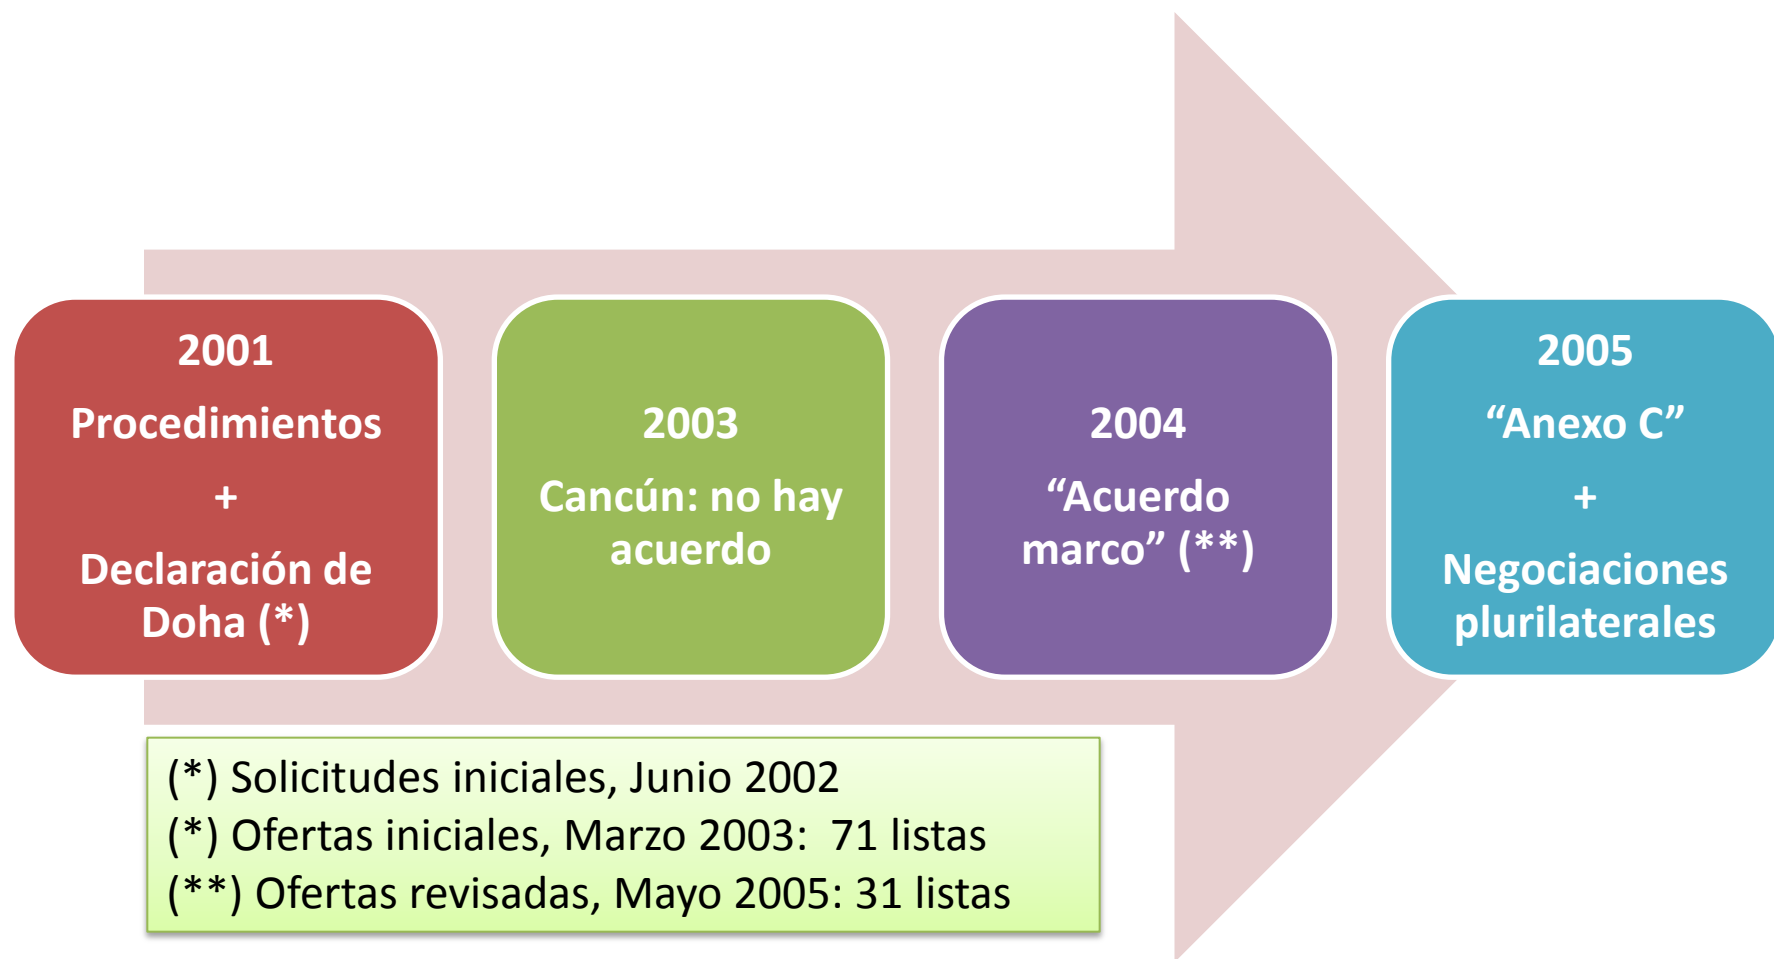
2001

Procedimientos

+

Declaración de Doha (*)

2003

Cancún: no hay acuerdo

2004

“Acuerdo marco” (**)

2005

“Anexo C”

+

Negociaciones plurilaterales

(*) Solicitudes iniciales, Junio 2002
(*) Ofertas iniciales, Marzo 2003: 71 listas
(**) Ofertas revisadas, Mayo 2005: 31 listas